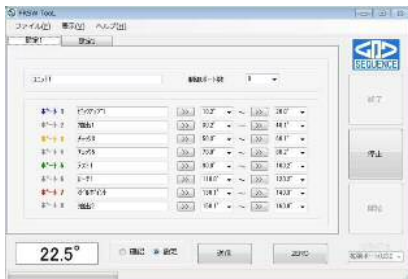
RSSW Tool
ファイル(F) 表示(V) ヘルプ(H)
設定1 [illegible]

SEQUENCE

ユニット1
接続ポート数 8

| | | | | | | |
|---|---|---|---|---|---|---|
| ポート1 | ピックアップ1 | >> | 10.0° | ~ | >> | 20.0° |
| ポート2 | 溶接1 | >> | 30.0° | ~ | >> | 40.0° |
| ポート3 | メーカ1 | >> | 50.0° | ~ | >> | 60.0° |
| ポート4 | マーカ5 | >> | 70.0° | ~ | >> | 80.0° |
| ポート5 | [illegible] | >> | 90.0° | ~ | >> | 100.0° |
| ポート6 | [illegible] | >> | 110.0° | ~ | >> | 120.0° |
| ポート7 | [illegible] | >> | 130.0° | ~ | >> | 140.0° |
| ポート8 | 溶接1 | >> | 150.0° | ~ | >> | 160.0° |

終了
停止
開始

22.5°
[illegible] 設定
送信
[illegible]
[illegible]